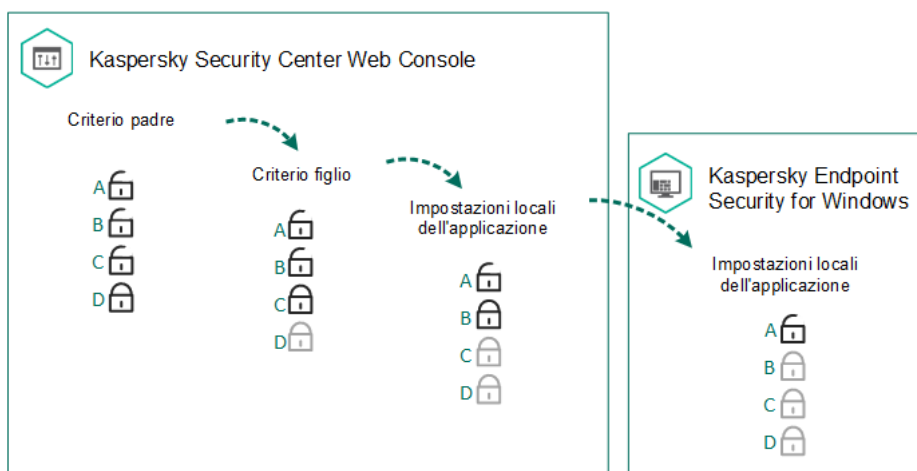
Kaspersky Security Center Web Console

Criterio padre

A
B
C
D

Criterio figlio

A
B
C
D

Impostazioni locali dell'applicazione

A
B
C
D

Kaspersky Endpoint Security for Windows

Impostazioni locali dell'applicazione

A
B
C
D